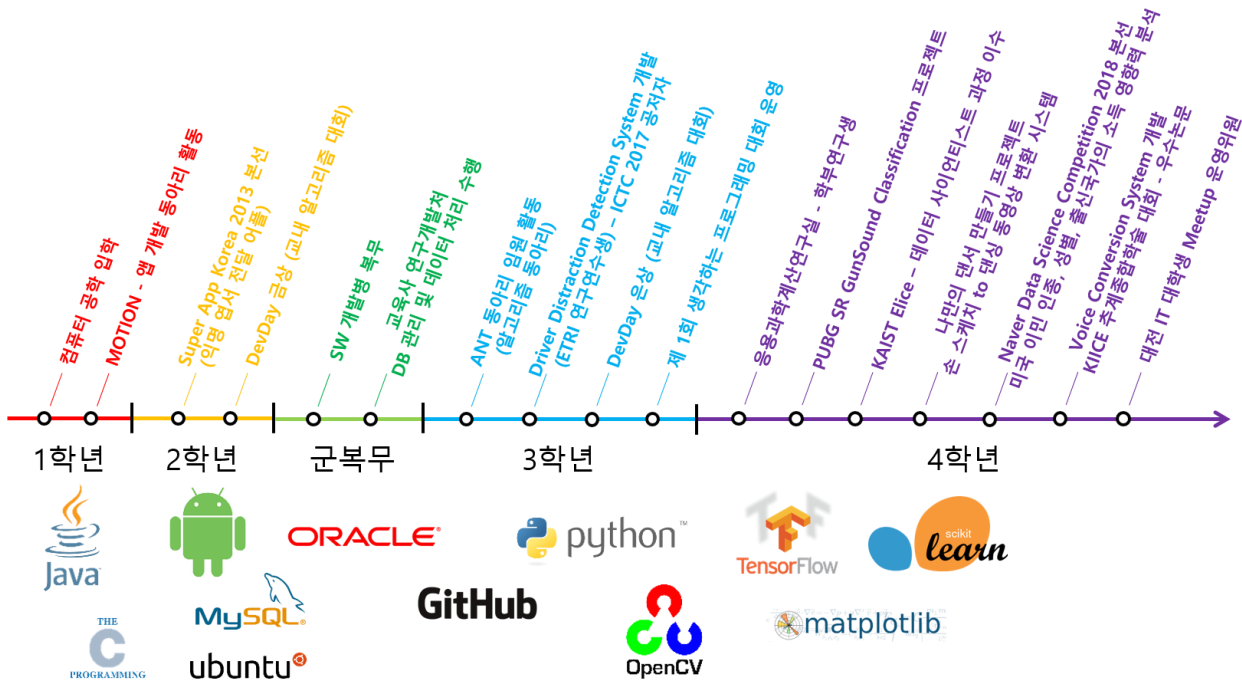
컴퓨터 공학 입학

MOTION - 앱 개발 동아리 활동

Super App Korea 2013 본선 (익명 엽서 전달 어플)

DevDay 금상 (교내 알고리즘 대회)

SW 개발병 복무

교육사 연구개발처 DB 관리 및 데이터 처리 수행

ANT 동아리 임원 활동 (알고리즘 동아리)

Driver Distraction Detection System 개발 (ETRI 연구연수생) – ICTC 2017 공저자

DevDay 은상 (교내 알고리즘 대회)

제 1회 생각하는 프로그래밍 대회 운영

응용과학계산연구실 - 학부연구생

PUBG SR GunSound Classification 프로젝트

KAIST Elice – 데이터 사이언티스트 과정 이수

나만의 댄서 만들기 프로젝트 손 스케치 to 댄싱 동영상 변환 시스템

Naver Data Science Competition 2018 본선 미국 이민 인종, 성별, 출신국가의 소득 영향력 분석

Voice Conversion System 개발 KIICE 추계종합학술 대회 - 우수논문

대전 IT 대학생 Meetup 운영위원

1학년

2학년

군복무

3학년

4학년

Java

THE C PROGRAMMING

MySQL

ubuntu

ORACLE

GitHub

python™

OpenCV

TensorFlow

scikit learn

matplotlib